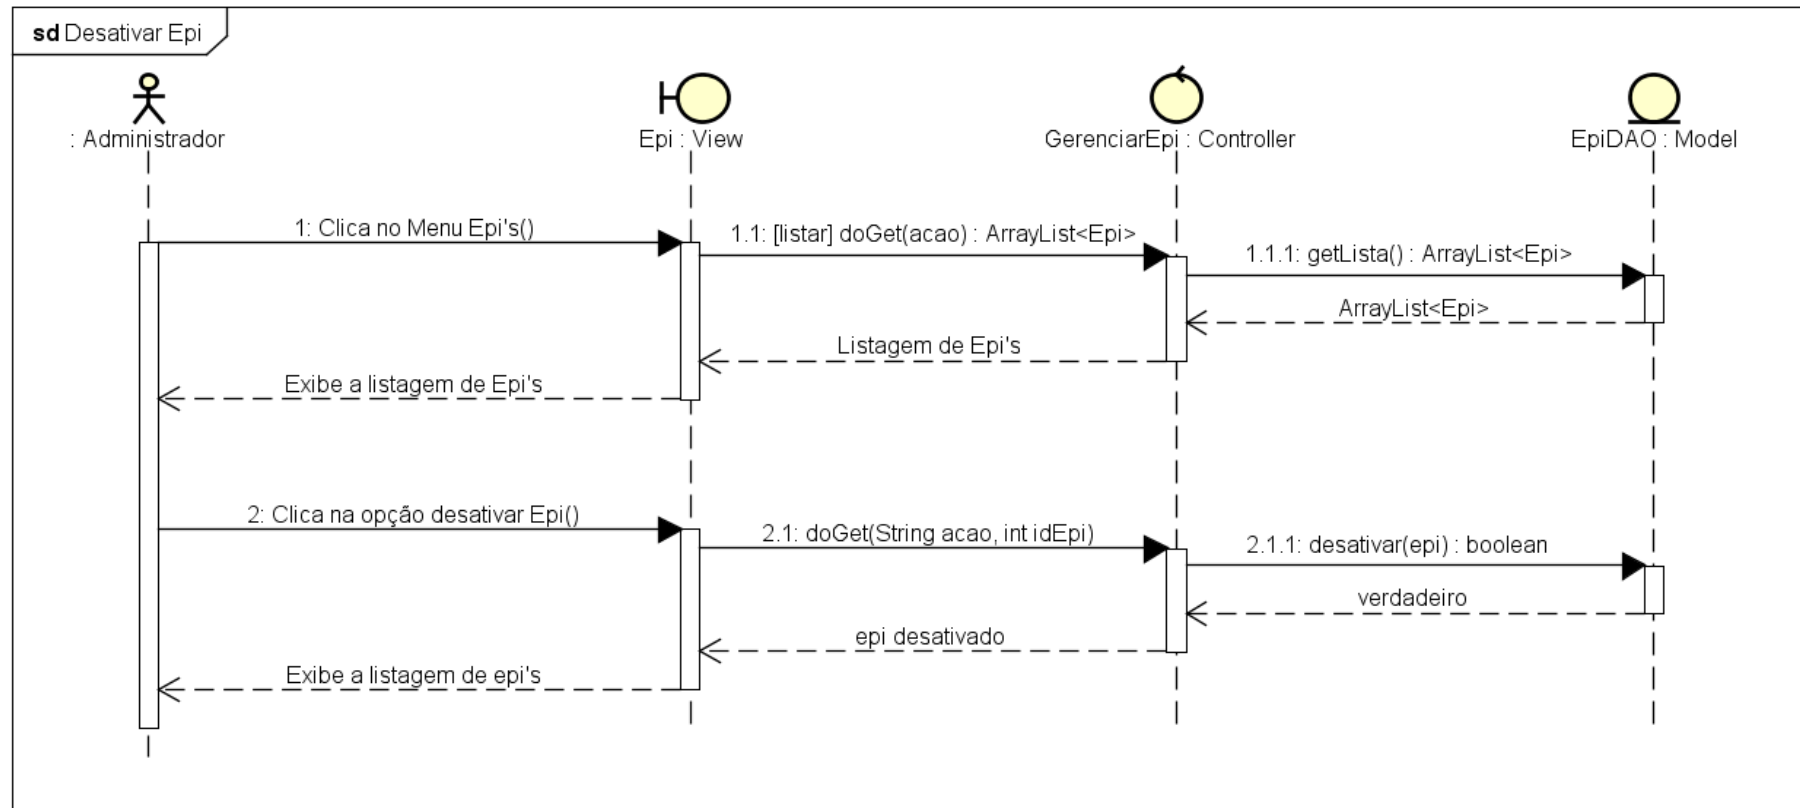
sd Desativar Epi

: Administrador

Epi : View

GerenciarEpi : Controller

EpiDAO : Model

1: Clica no Menu Epi's()

1.1: [listar] doGet(acao) : ArrayList<Epi>

1.1.1: getLista() : ArrayList<Epi>

ArrayList<Epi>

Listagem de Epi's

Exibe a listagem de Epi's

2: Clica na opção desativar Epi()

2.1: doGet(String acao, int idEpi)

2.1.1: desativar(epi) : boolean

verdadeiro

epi desativado

Exibe a listagem de epi's